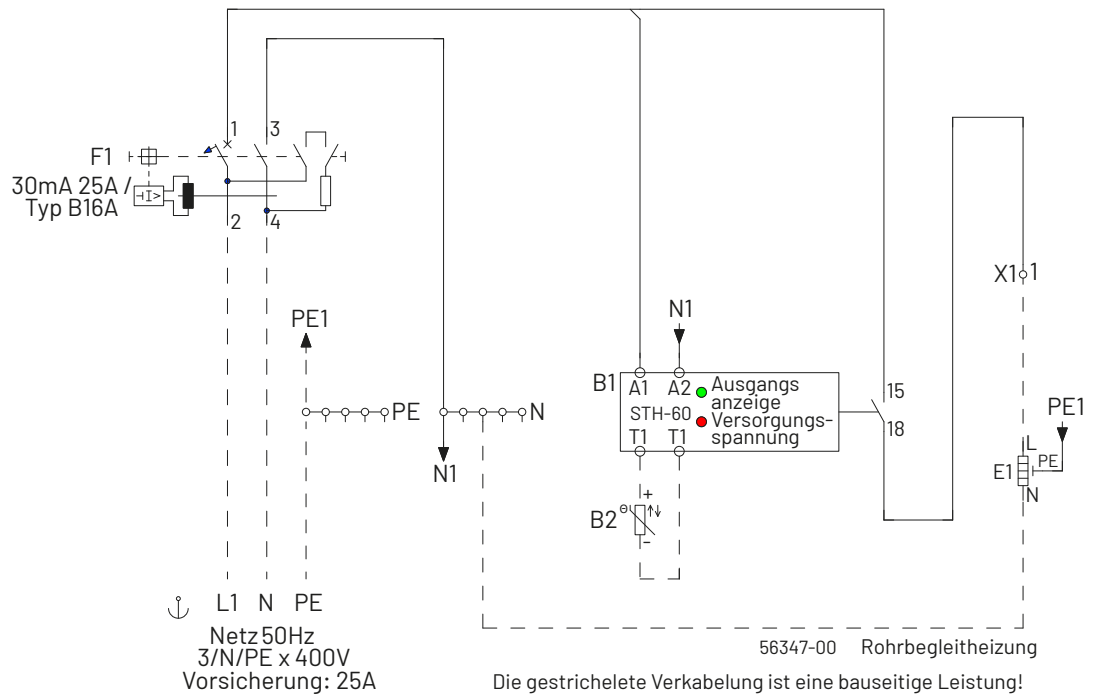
F1
30mA 25A / Typ B16A
1 3
2 4
PE1
PE
N
N1
N1
B1
A1 A2
Ausgangs anzeige
STH-60
Versorgungs-spannung
T1 T1
15
18
B2
+
-
X1 1
PE1
L
PE
E1
N
L1 N PE
Netz 50Hz
3/N/PE x 400V
Vorsicherung: 25A
56347-00 Rohrbegleitheizung
Die gestrichelete Verkabelung ist eine bauseitige Leistung!